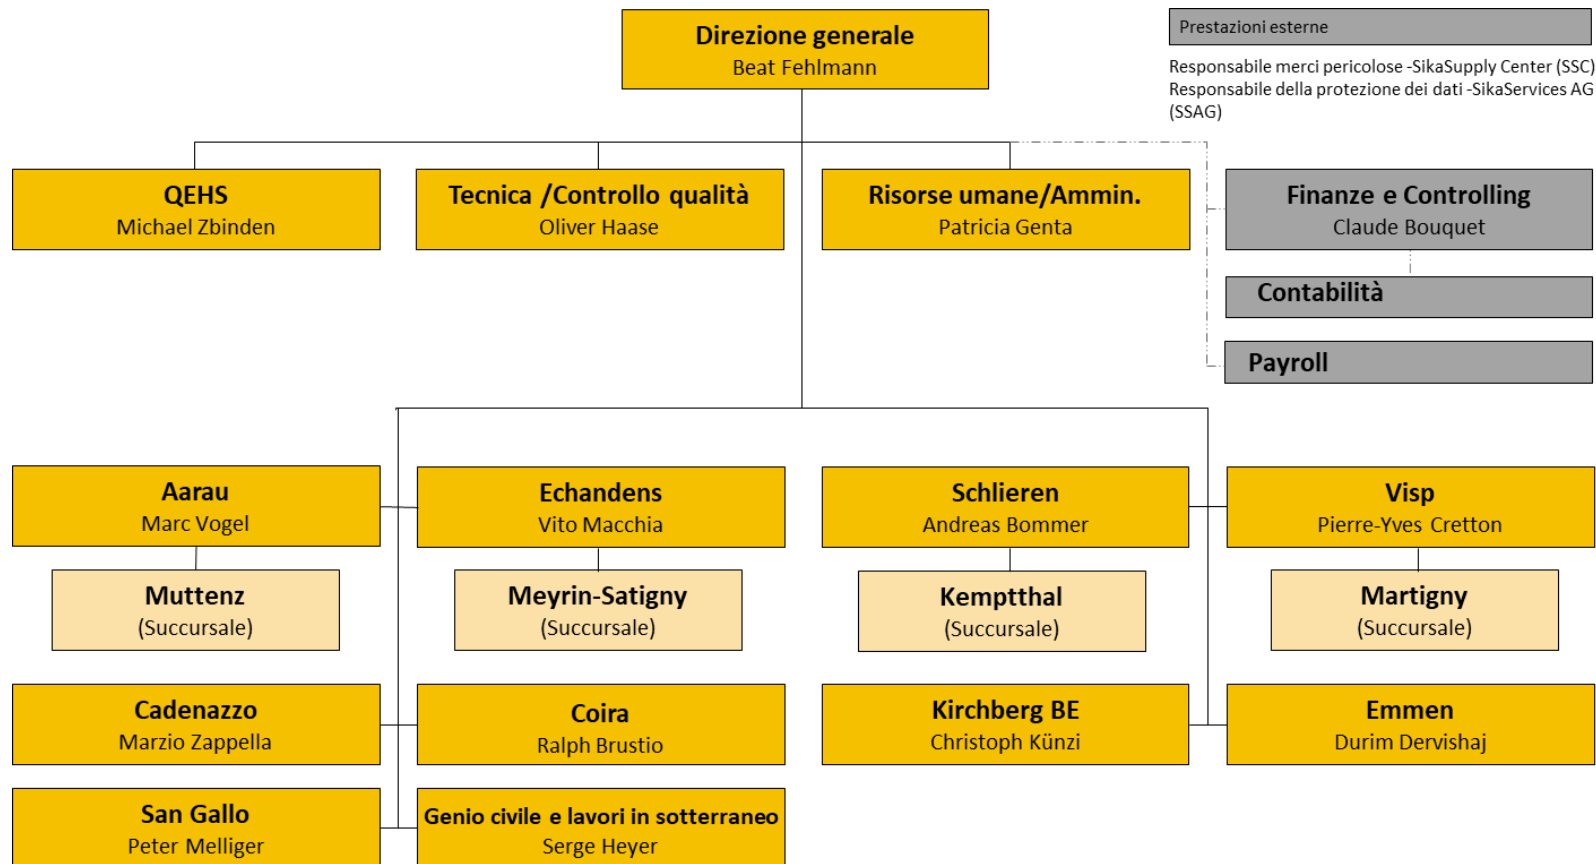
Direzione generale
Beat Fehlmann

Prestazioni esterne

Responsabile merci pericolose -SikaSupply Center (SSC)
Responsabile della protezione dei dati -SikaServices AG (SSAG)

QEHS
Michael Zbinden

Tecnica /Controllo qualità
Oliver Haase

Risorse umane/Ammin.
Patricia Genta

Finanze e Controlling
Claude Bouquet

Contabilità

Payroll

Aarau
Marc Vogel

Echandens
Vito Macchia

Schlieren
Andreas Bommer

Visp
Pierre-Yves Cretton

Muttenz
(Succursale)

Meyrin-Satigny
(Succursale)

Kemptthal
(Succursale)

Martigny
(Succursale)

Cadenazzo
Marzio Zappella

Coira
Ralph Brustio

Kirchberg BE
Christoph Künzi

Emmen
Durim Dervishaj

San Gallo
Peter Melliger

Genio civile e lavori in sotterraneo
Serge Heyer